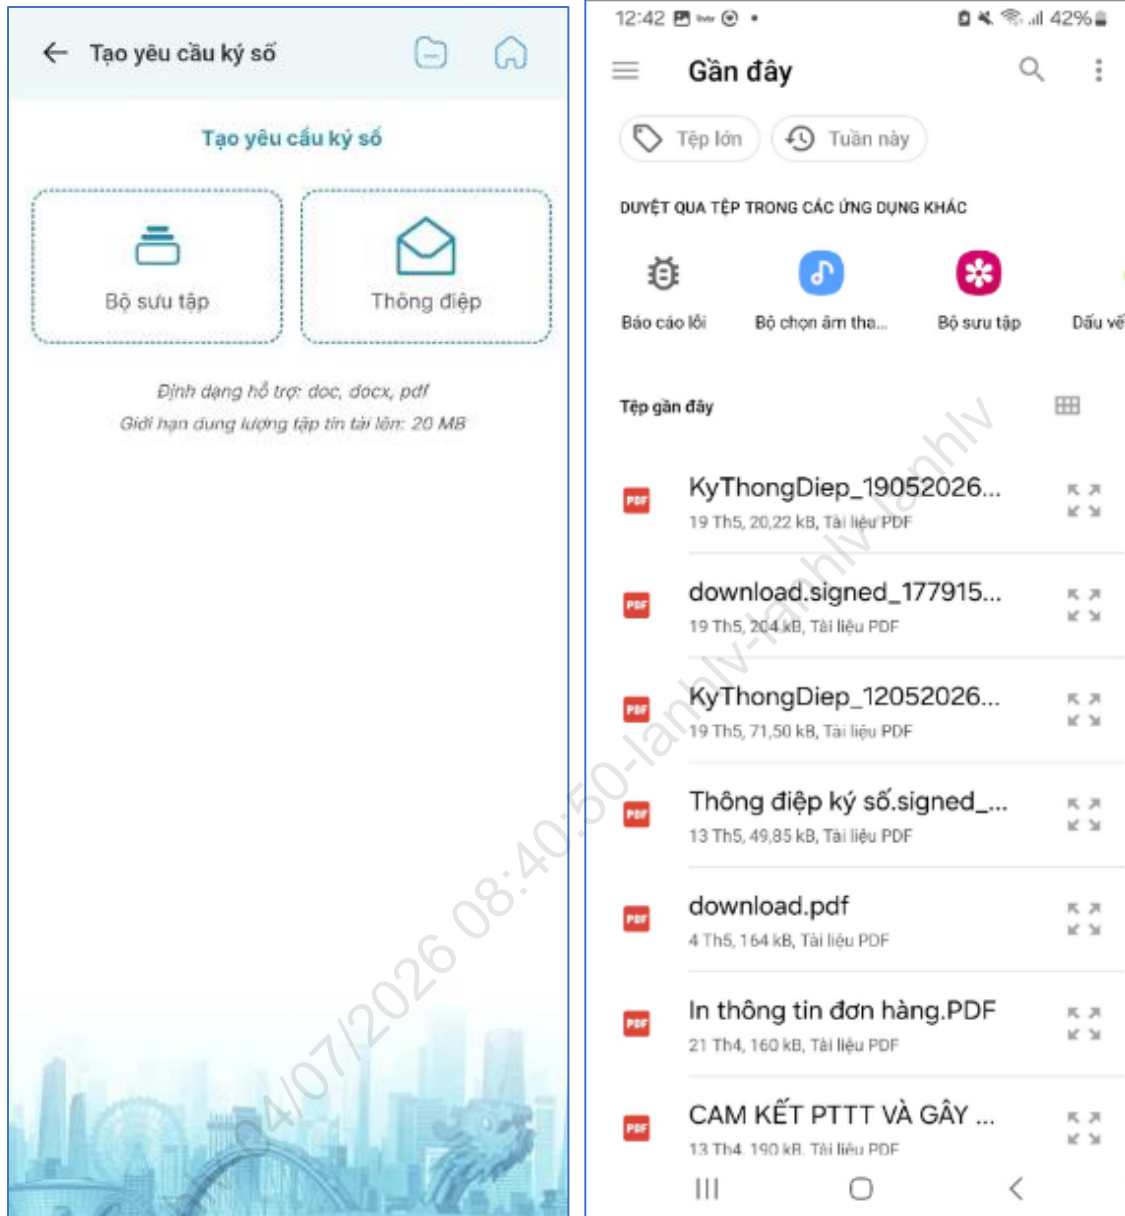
Tạo yêu cầu ký số

Tạo yêu cầu ký số

Bộ sưu tập

Thông điệp

Định dạng hỗ trợ: doc, docx, pdf
Giới hạn dung lượng tập tin tải lên: 20 MB

12:42 42%

Gần đây

Tệp lớn

Tuần này

DUYỆT QUA TỆP TRONG CÁC ỨNG DỤNG KHÁC

Báo cáo lỗi

Bộ chọn âm tha...

Bộ sưu tập

Dấu vế

Tệp gần đây

KyThongDiep_19052026...
19 Th5, 20,22 kB, Tài liệu PDF

download.signed_177915...
19 Th5, 204 kB, Tài liệu PDF

KyThongDiep_12052026...
19 Th5, 71,50 kB, Tài liệu PDF

Thông điệp ký số.signed_...
13 Th5, 49,85 kB, Tài liệu PDF

download.pdf
4 Th5, 164 kB, Tài liệu PDF

In thông tin đơn hàng.PDF
21 Th4, 160 kB, Tài liệu PDF

CAM KẾT PTTT VÀ GÂY ...
13 Th4, 190 kB, Tài liệu PDF

04/07/2026 08:40:50-lanhlv-lanhlv-lanhlv